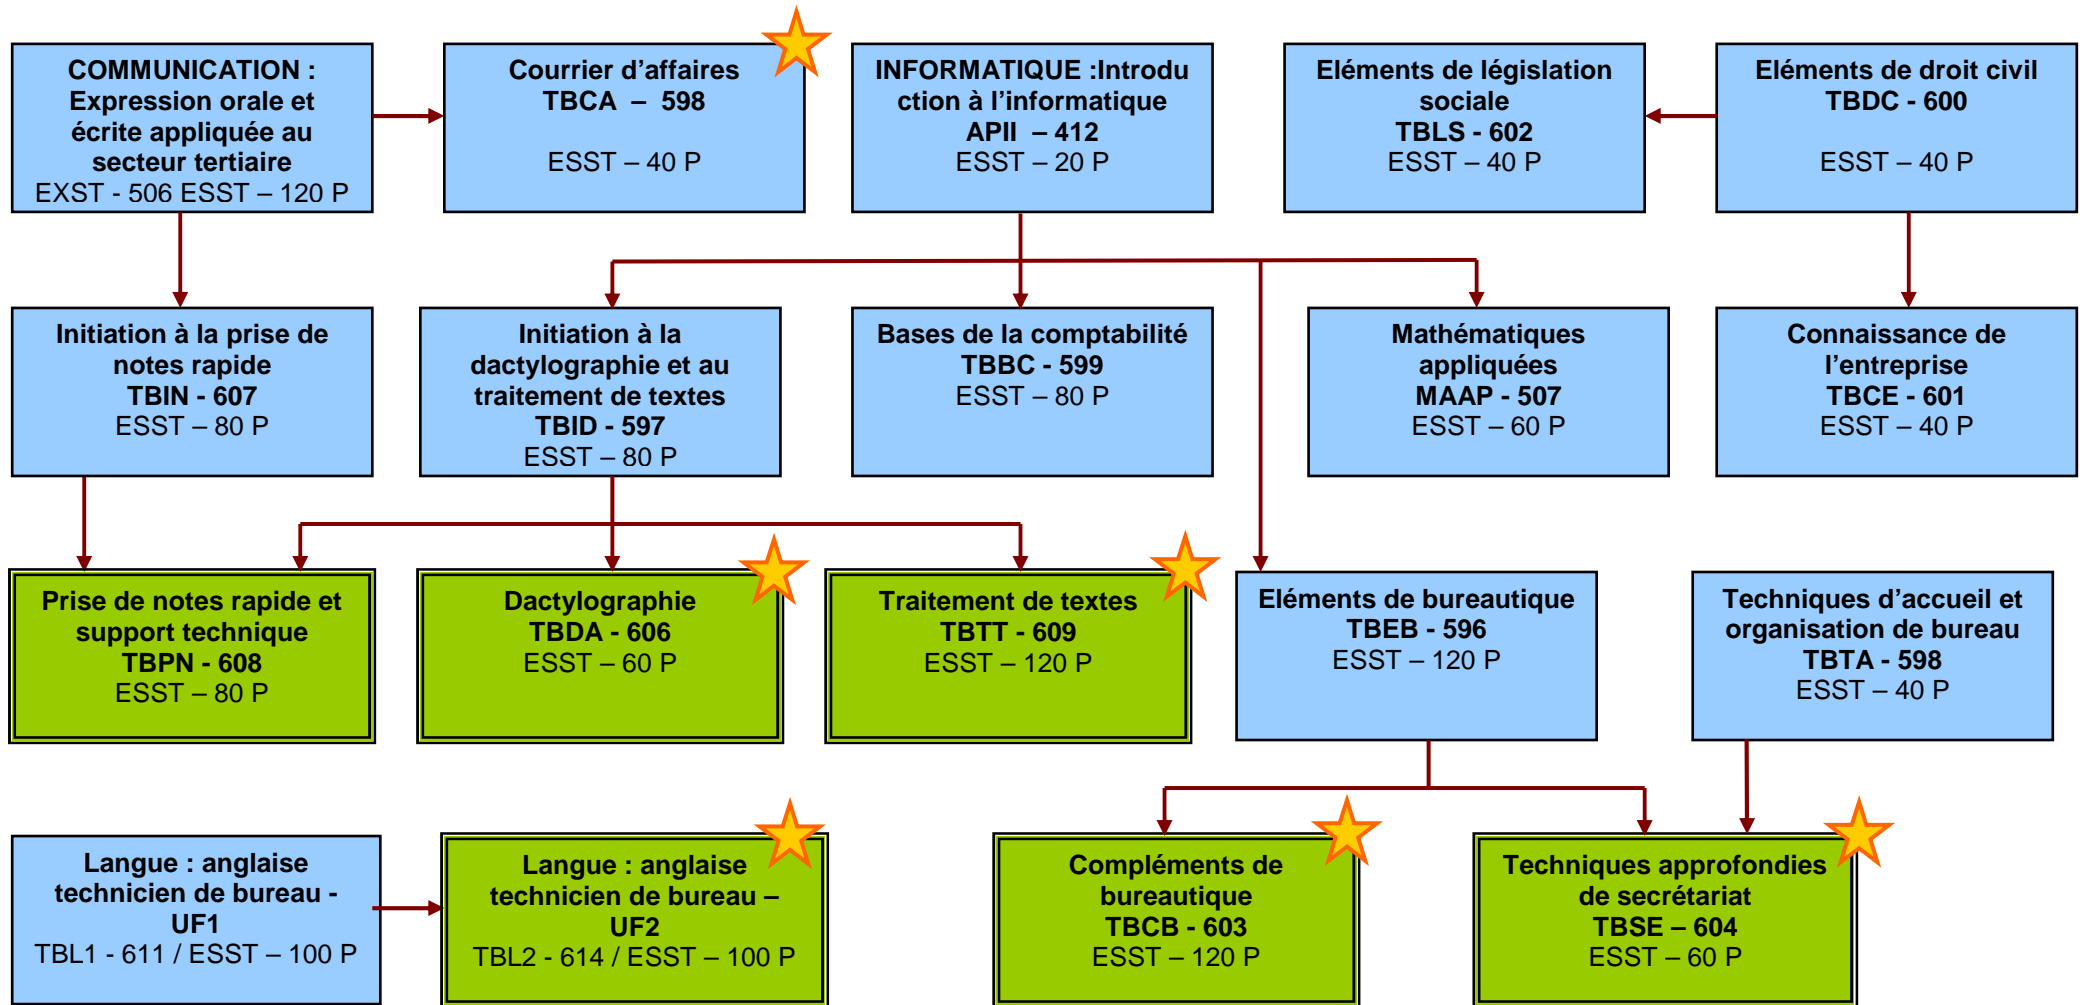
COMMUNICATION : Expression orale et écrite appliquée au secteur tertiaire
EXST - 506 ESST – 120 P

Courrier d'affaires
TBCA – 598
ESST – 40 P

INFORMATIQUE :Introduction à l'informatique
APII – 412
ESST – 20 P

Eléments de législation sociale
TBLS - 602
ESST – 40 P

Eléments de droit civil
TBDC - 600
ESST – 40 P

Initiation à la prise de notes rapide
TBIN - 607
ESST – 80 P

Initiation à la dactylographie et au traitement de textes
TBID - 597
ESST – 80 P

Bases de la comptabilité
TBBC - 599
ESST – 80 P

Mathématiques appliquées
MAAP - 507
ESST – 60 P

Connaissance de l'entreprise
TBCE - 601
ESST – 40 P

Prise de notes rapide et support technique
TBPN - 608
ESST – 80 P

Dactylographie
TBDA - 606
ESST – 60 P

Traitement de textes
TBTT - 609
ESST – 120 P

Eléments de bureautique
TBEB - 596
ESST – 120 P

Techniques d'accueil et organisation de bureau
TBTA - 598
ESST – 40 P

Langue : anglaise technicien de bureau - UF1
TBL1 - 611 / ESST – 100 P

Langue : anglaise technicien de bureau – UF2
TBL2 - 614 / ESST – 100 P

Compléments de bureautique
TBCB - 603
ESST – 120 P

Techniques approfondies de secrétariat
TBSE – 604
ESST – 60 P